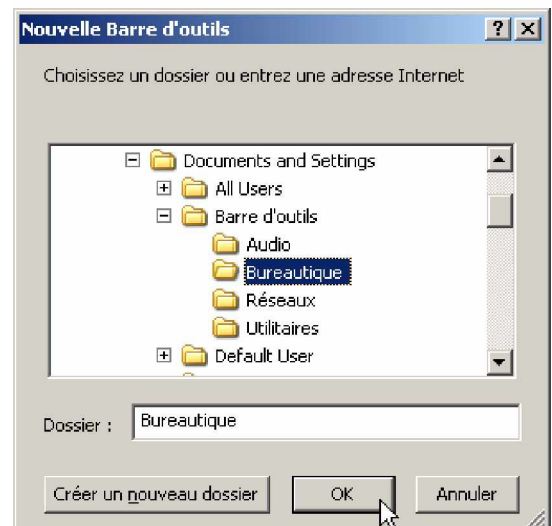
Nouvelle Barre d'outils

?

X

Choisissez un dossier ou entrez une adresse Internet

Documents and Settings

All Users

Barre d'outils

Audio

Bureautique

Réseaux

Utilitaires

Default User

Dossier : Bureautique

Créer un nouveau dossier

OK

Annuler